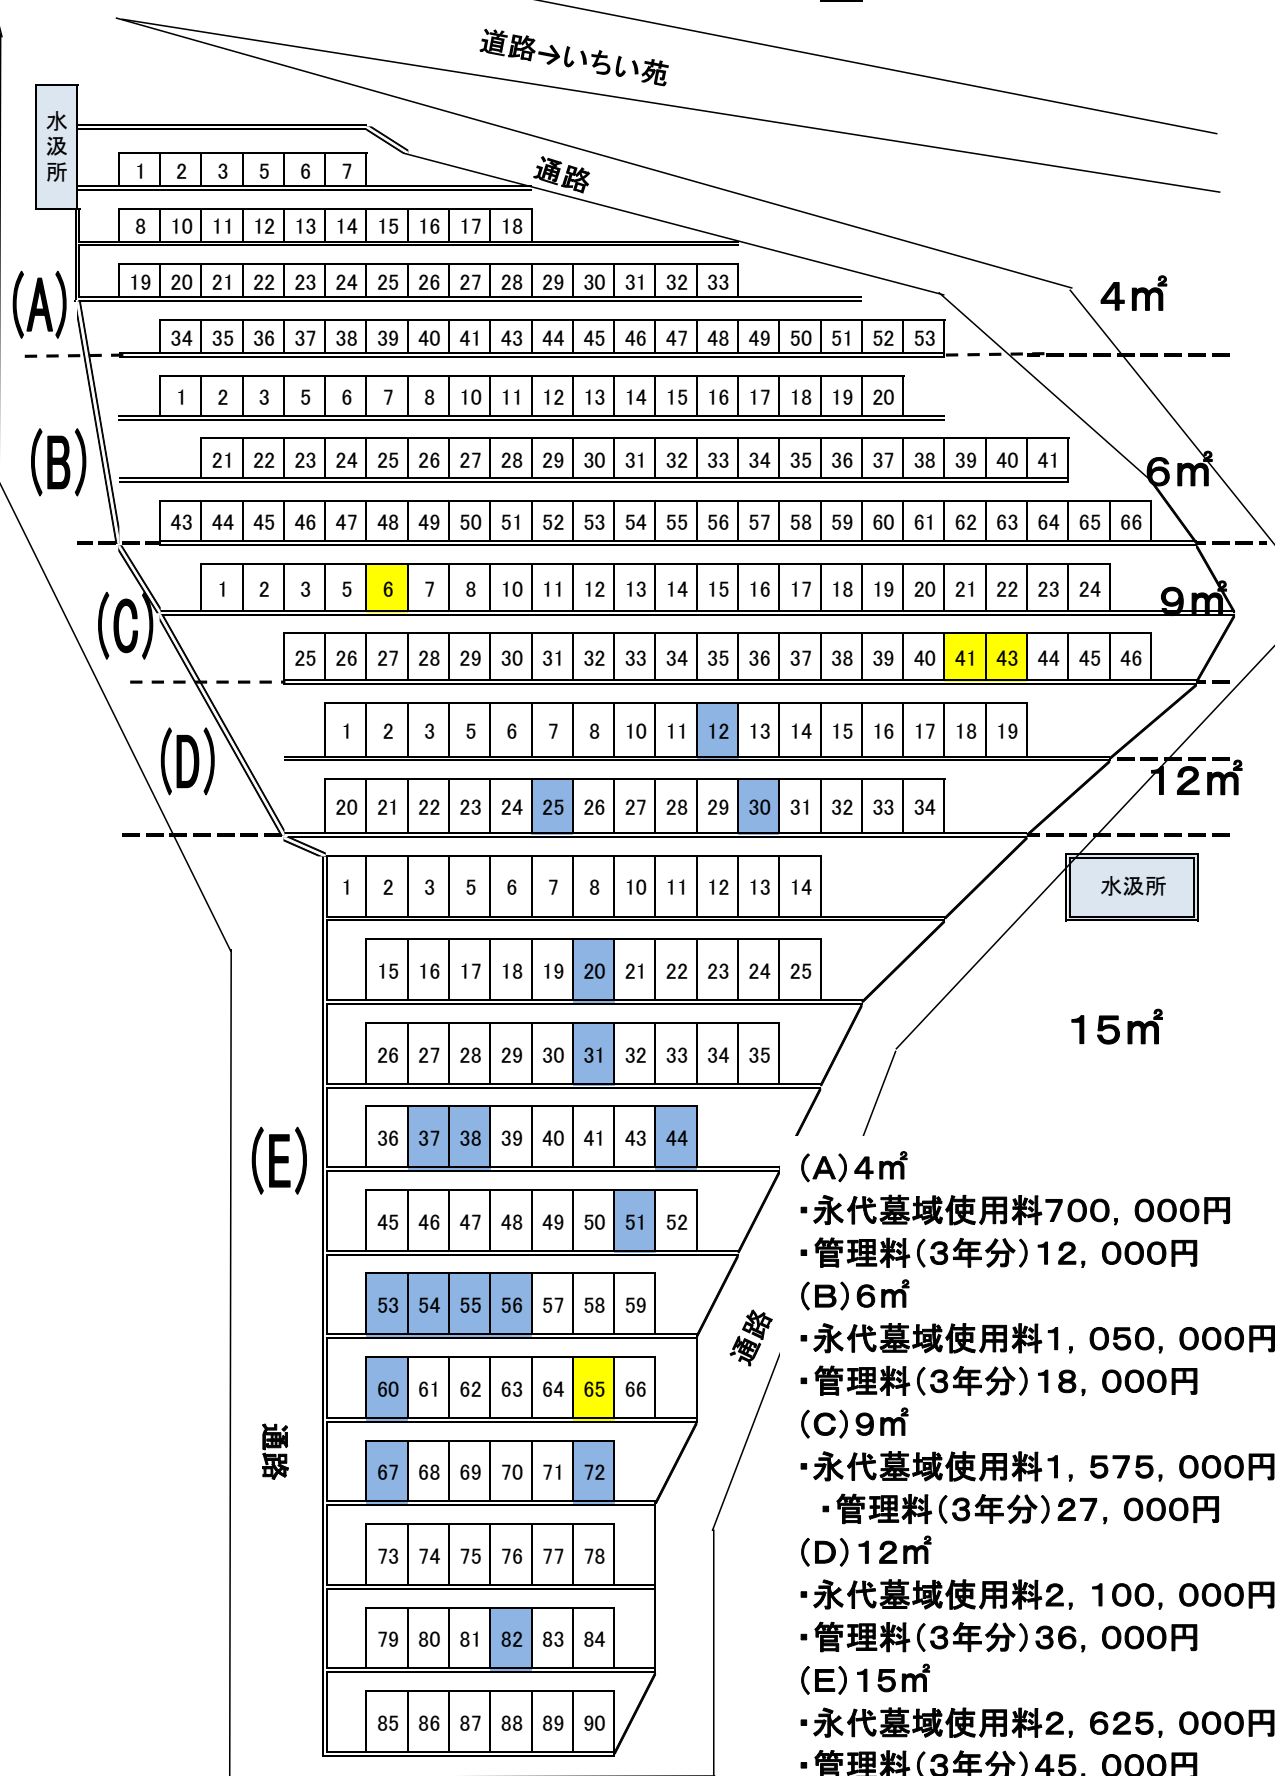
道路→いちい苑

通路

水汲所

(A)

| 1 | 2 | 3 | 5 | 6 | 7 |
|---|---|---|---|---|---|

| 8 | 10 | 11 | 12 | 13 | 14 | 15 | 16 | 17 | 18 |
|---|---|---|---|---|---|---|---|---|---|

| 19 | 20 | 21 | 22 | 23 | 24 | 25 | 26 | 27 | 28 | 29 | 30 | 31 | 32 | 33 |
|---|---|---|---|---|---|---|---|---|---|---|---|---|---|---|

| 34 | 35 | 36 | 37 | 38 | 39 | 40 | 41 | 43 | 44 | 45 | 46 | 47 | 48 | 49 | 50 | 51 | 52 | 53 |
|---|---|---|---|---|---|---|---|---|---|---|---|---|---|---|---|---|---|---|

4㎡

(B)

| 1 | 2 | 3 | 5 | 6 | 7 | 8 | 10 | 11 | 12 | 13 | 14 | 15 | 16 | 17 | 18 | 19 | 20 |
|---|---|---|---|---|---|---|---|---|---|---|---|---|---|---|---|---|---|

| 21 | 22 | 23 | 24 | 25 | 26 | 27 | 28 | 29 | 30 | 31 | 32 | 33 | 34 | 35 | 36 | 37 | 38 | 39 | 40 | 41 |
|---|---|---|---|---|---|---|---|---|---|---|---|---|---|---|---|---|---|---|---|---|

| 43 | 44 | 45 | 46 | 47 | 48 | 49 | 50 | 51 | 52 | 53 | 54 | 55 | 56 | 57 | 58 | 59 | 60 | 61 | 62 | 63 | 64 | 65 | 66 |
|---|---|---|---|---|---|---|---|---|---|---|---|---|---|---|---|---|---|---|---|---|---|---|---|

6㎡

(C)

| 1 | 2 | 3 | 5 | 6 | 7 | 8 | 10 | 11 | 12 | 13 | 14 | 15 | 16 | 17 | 18 | 19 | 20 | 21 | 22 | 23 | 24 |
|---|---|---|---|---|---|---|---|---|---|---|---|---|---|---|---|---|---|---|---|---|---|

| 25 | 26 | 27 | 28 | 29 | 30 | 31 | 32 | 33 | 34 | 35 | 36 | 37 | 38 | 39 | 40 | 41 | 43 | 44 | 45 | 46 |
|---|---|---|---|---|---|---|---|---|---|---|---|---|---|---|---|---|---|---|---|---|

9㎡

(D)

| 1 | 2 | 3 | 5 | 6 | 7 | 8 | 10 | 11 | 12 | 13 | 14 | 15 | 16 | 17 | 18 | 19 |
|---|---|---|---|---|---|---|---|---|---|---|---|---|---|---|---|---|

| 20 | 21 | 22 | 23 | 24 | 25 | 26 | 27 | 28 | 29 | 30 | 31 | 32 | 33 | 34 |
|---|---|---|---|---|---|---|---|---|---|---|---|---|---|---|

12㎡

水汲所

(E)

| 1 | 2 | 3 | 5 | 6 | 7 | 8 | 10 | 11 | 12 | 13 | 14 |
|---|---|---|---|---|---|---|---|---|---|---|---|

| 15 | 16 | 17 | 18 | 19 | 20 | 21 | 22 | 23 | 24 | 25 |
|---|---|---|---|---|---|---|---|---|---|---|

| 26 | 27 | 28 | 29 | 30 | 31 | 32 | 33 | 34 | 35 |
|---|---|---|---|---|---|---|---|---|---|

| 36 | 37 | 38 | 39 | 40 | 41 | 43 | 44 |
|---|---|---|---|---|---|---|---|

| 45 | 46 | 47 | 48 | 49 | 50 | 51 | 52 |
|---|---|---|---|---|---|---|---|

| 53 | 54 | 55 | 56 | 57 | 58 | 59 |
|---|---|---|---|---|---|---|

| 60 | 61 | 62 | 63 | 64 | 65 | 66 |
|---|---|---|---|---|---|---|

| 67 | 68 | 69 | 70 | 71 | 72 |
|---|---|---|---|---|---|

| 73 | 74 | 75 | 76 | 77 | 78 |
|---|---|---|---|---|---|

| 79 | 80 | 81 | 82 | 83 | 84 |
|---|---|---|---|---|---|

| 85 | 86 | 87 | 88 | 89 | 90 |
|---|---|---|---|---|---|

15㎡

通路

通路

(A)4㎡
・永代墓域使用料700，000円
・管理料(3年分)12，000円
(B)6㎡
・永代墓域使用料1，050，000円
・管理料(3年分)18，000円
(C)9㎡
・永代墓域使用料1，575，000円
・管理料(3年分)27，000円
(D)12㎡
・永代墓域使用料2，100，000円
・管理料(3年分)36，000円
(E)15㎡
・永代墓域使用料2，625，000円
・管理料(3年分)45，000円